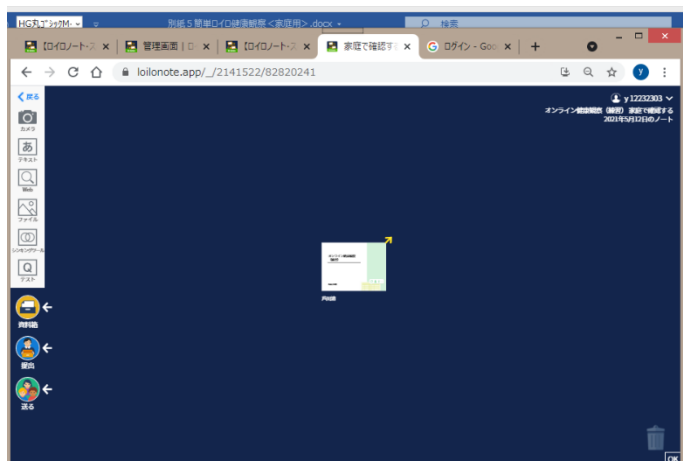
HG丸ゴシックM-PRO
別紙５簡単ロイロ健康観察＜家庭用＞.docx
検索

【ロイロノート・ス ×
管理画面｜ロ ×
【ロイロノート・ス ×
家庭で確認す ×
ログイン - Goo ×
+

loilonote.app/_/2141522/82820241

y

＜戻る
カメラ
あ
テキスト
Web
ファイル
シンキングツール
テスト
資料箱
提出
送る

y 12232303
オンライン健康観察（練習） 家庭で確認する
2021年5月12日のノート

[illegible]
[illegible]

OK